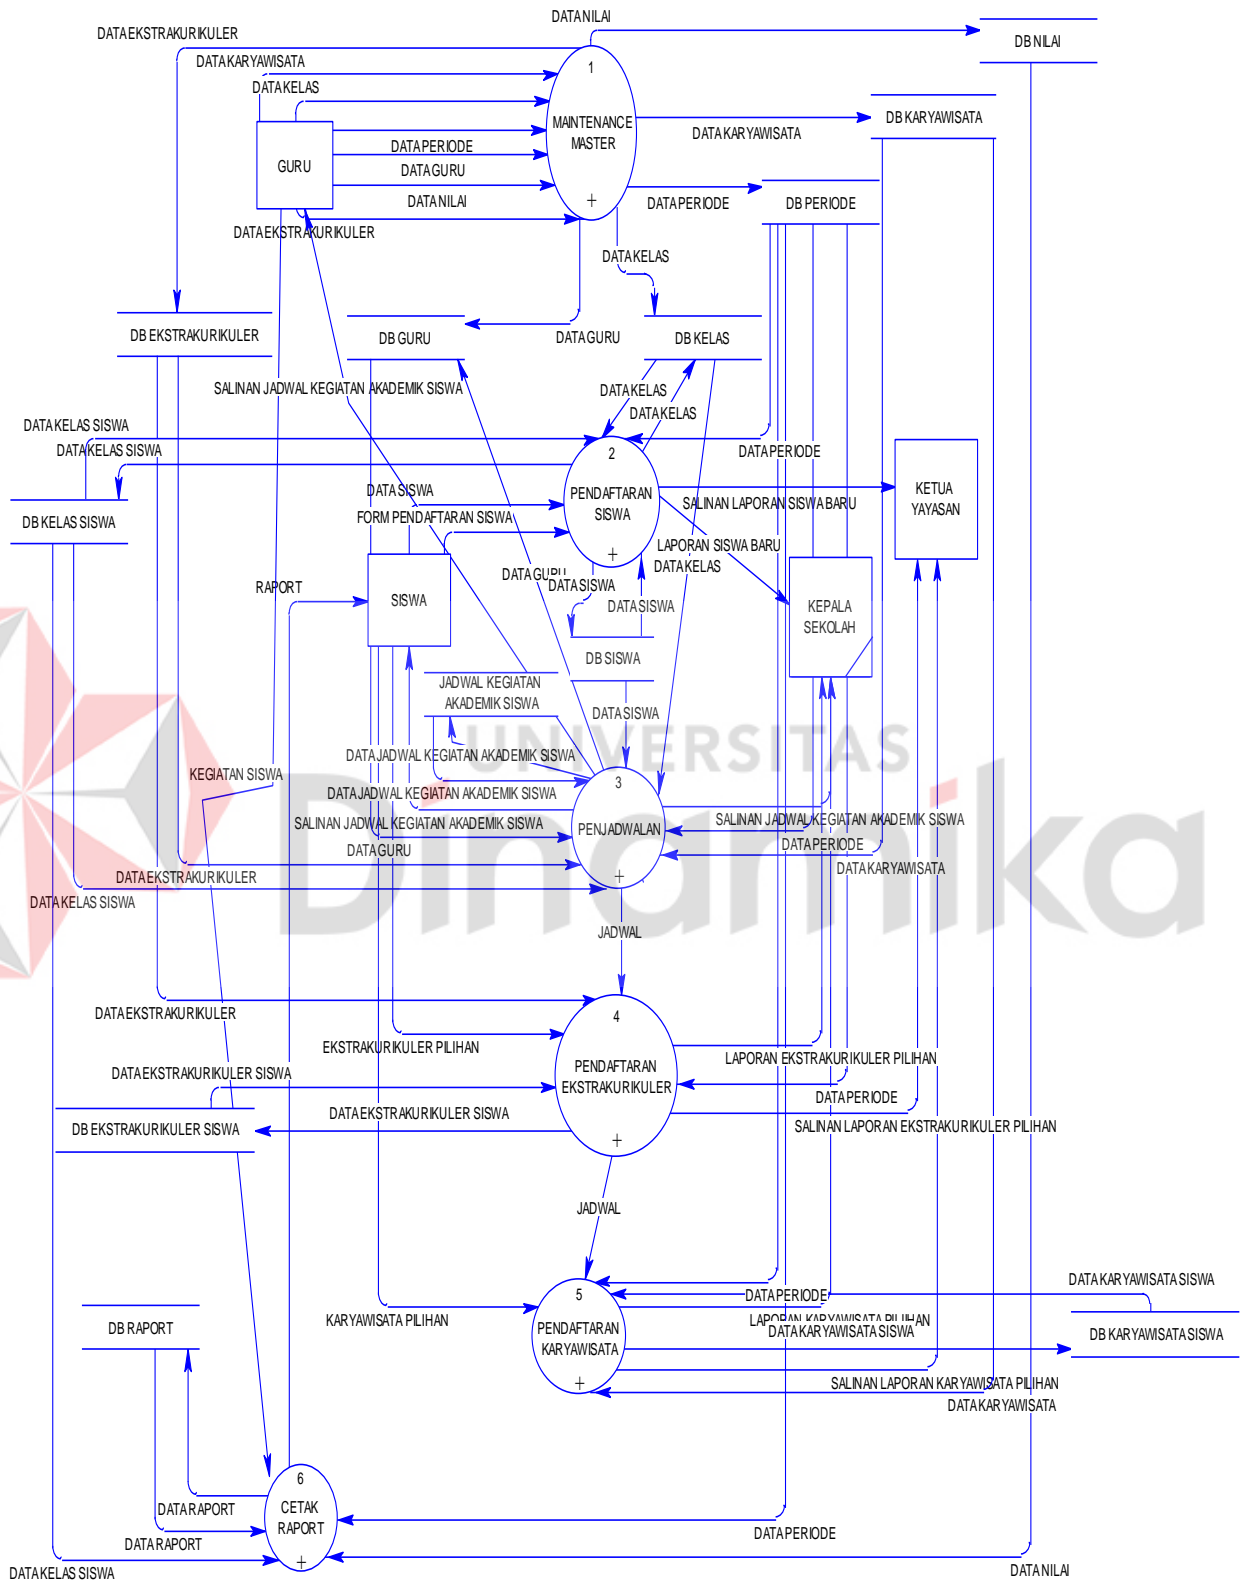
DATA EKSTRAKURIKULER
DATA NILAI
DB NILAI
DATA KARYAWISATA
DATA KELAS
1
MAINTENANCE MASTER
GURU
DATA PERIODE
DATA GURU
DATA NILAI
DATA KARYAWISATA
DB KARYAWISATA
DATA PERIODE
DB PERIODE
DATA EKSTRAKURIKULER
DATA KELAS
DB EKSTRAKURIKULER
DB GURU
DATA GURU
DB KELAS
SALINAN JADWAL KEGIATAN AKADEMIK SISWA
DATA KELAS
DATA KELAS
DATA KELAS SISWA
DATA KELAS SISWA
2
DATA PERIODE
DB KELAS SISWA
DATA SISWA
PENDAFTARAN SISWA
FORM PENDAFTARAN SISWA
SALINAN LAPORAN SISWA BARU
KETUA YAYASAN
LAPORAN SISWA BARU
DATA KELAS
RAPORT
DATA GURU
DATA SISWA
SISWA
DATA SISWA
KEPALA SEKOLAH
DB SISWA
JADWAL KEGIATAN AKADEMIK SISWA
DATA SISWA
DATA JADWAL KEGIATAN AKADEMIK SISWA
KEGIATAN SISWA
3
DATA JADWAL KEGIATAN AKADEMIK SISWA
SALINAN JADWAL KEGIATAN AKADEMIK SISWA
PENJADWALAN
SALINAN JADWAL KEGIATAN AKADEMIK SISWA
DATA PERIODE
DATA GURU
DATA KARYAWISATA
DATA EKSTRAKURIKULER
DATA KELAS SISWA
JADWAL
DATA EKSTRAKURIKULER
4
EKSTRAKURIKULER PILIHAN
PENDAFTARAN EKSTRAKURIKULER
LAPORAN EKSTRAKURIKULER PILIHAN
DATA EKSTRAKURIKULER SISWA
DATA PERIODE
DB EKSTRAKURIKULER SISWA
DATA EKSTRAKURIKULER SISWA
SALINAN LAPORAN EKSTRAKURIKULER PILIHAN
JADWAL
DATA KARYAWISATA SISWA
5
DATA PERIODE
DB RAPORT
KARYAWISATA PILIHAN
PENDAFTARAN KARYAWISATA
LAPORAN KARYAWISATA PILIHAN
DATA KARYAWISATA SISWA
DB KARYAWISATA SISWA
SALINAN LAPORAN KARYAWISATA PILIHAN
DATA KARYAWISATA
6
DATA RAPORT
CETAK RAPORT
DATA RAPORT
DATA PERIODE
DATA KELAS SISWA
DATA NILAI